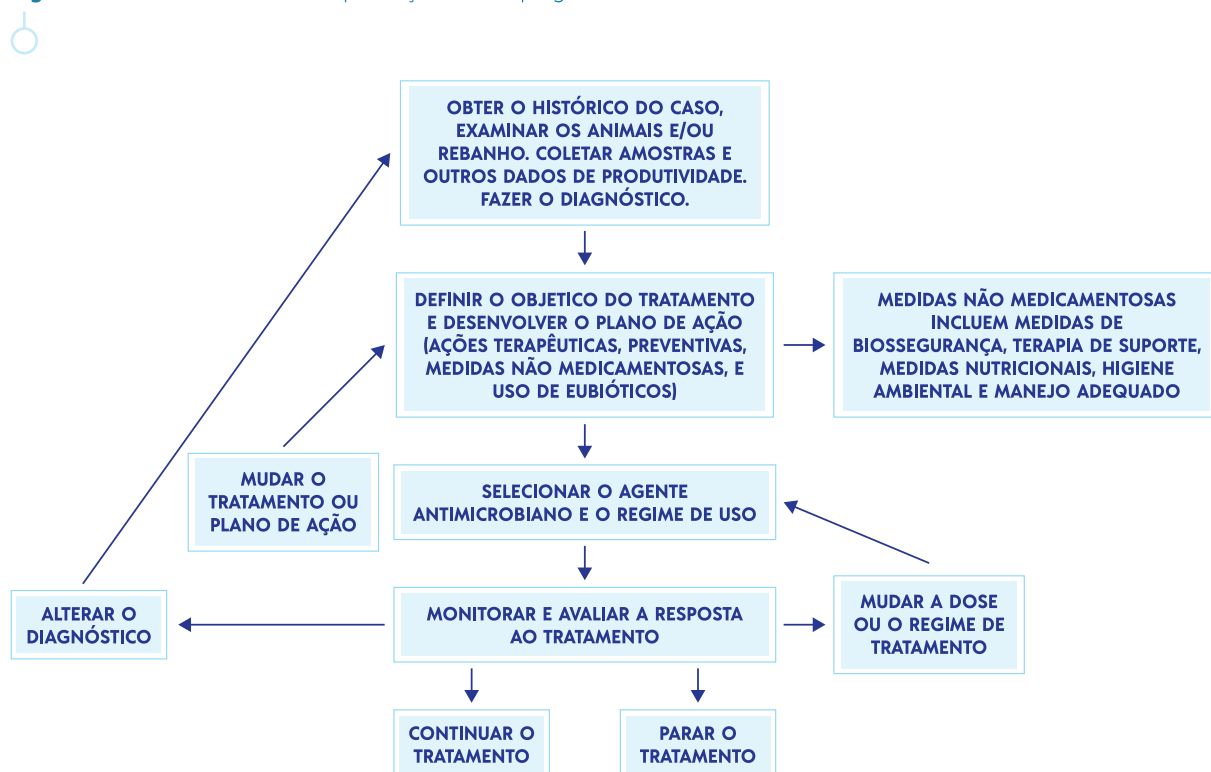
OBTER O HISTÓRICO DO CASO, EXAMINAR OS ANIMAIS E/OU REBANHO. COLETAR AMOSTRAS E OUTROS DADOS DE PRODUTIVIDADE. FAZER O DIAGNÓSTICO.

DEFINIR O OBJETICO DO TRATAMENTO E DESENVOLVER O PLANO DE AÇÃO (AÇÕES TERAPÊUTICAS, PREVENTIVAS, MEDIDAS NÃO MEDICAMENTOSAS, E USO DE EUBIÓTICOS)

MEDIDAS NÃO MEDICAMENTOSAS INCLUEM MEDIDAS DE BIOSSEGURANÇA, TERAPIA DE SUPORTE, MEDIDAS NUTRICIONAIS, HIGIENE AMBIENTAL E MANEJO ADEQUADO

MUDAR O TRATAMENTO OU PLANO DE AÇÃO

SELECIONAR O AGENTE ANTIMICROBIANO E O REGIME DE USO

ALTERAR O DIAGNÓSTICO

MONITORAR E AVALIAR A RESPOSTA AO TRATAMENTO

MUDAR A DOSE OU O REGIME DE TRATAMENTO

CONTINUAR O TRATAMENTO

PARAR O TRATAMENTO